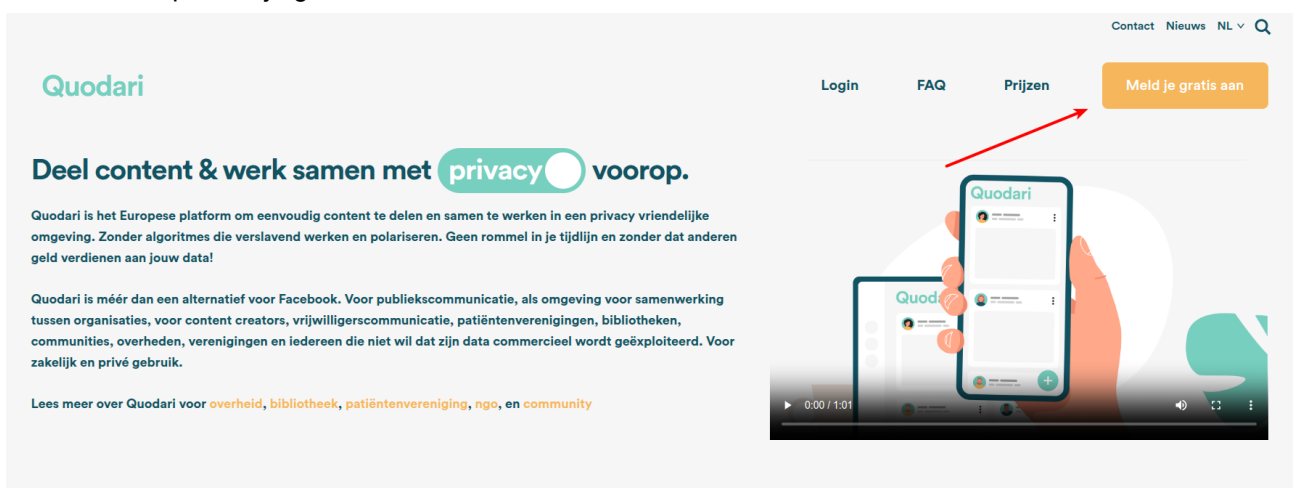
Contact Nieuws NL

Quodari

Login FAQ Prijzen Meld je gratis aan

Deel content & werk samen met privacy voorop.

Quodari is het Europese platform om eenvoudig content te delen en samen te werken in een privacy vriendelijke omgeving. Zonder algoritmes die verslavend werken en polariseren. Geen rommel in je tijdlijn en zonder dat anderen geld verdienen aan jouw data!

Quodari is méér dan een alternatief voor Facebook. Voor publiekscommunicatie, als omgeving voor samenwerking tussen organisaties, voor content creators, vrijwilligerscommunicatie, patiëntenverenigingen, bibliotheken, communities, overheden, verenigingen en iedereen die niet wil dat zijn data commercieel wordt geëxploiteerd. Voor zakelijk en privé gebruik.

Lees meer over Quodari voor overheid, bibliotheek, patiëntenvereniging, ngo, en community

Quodari

Quodari

0:00 / 1:01